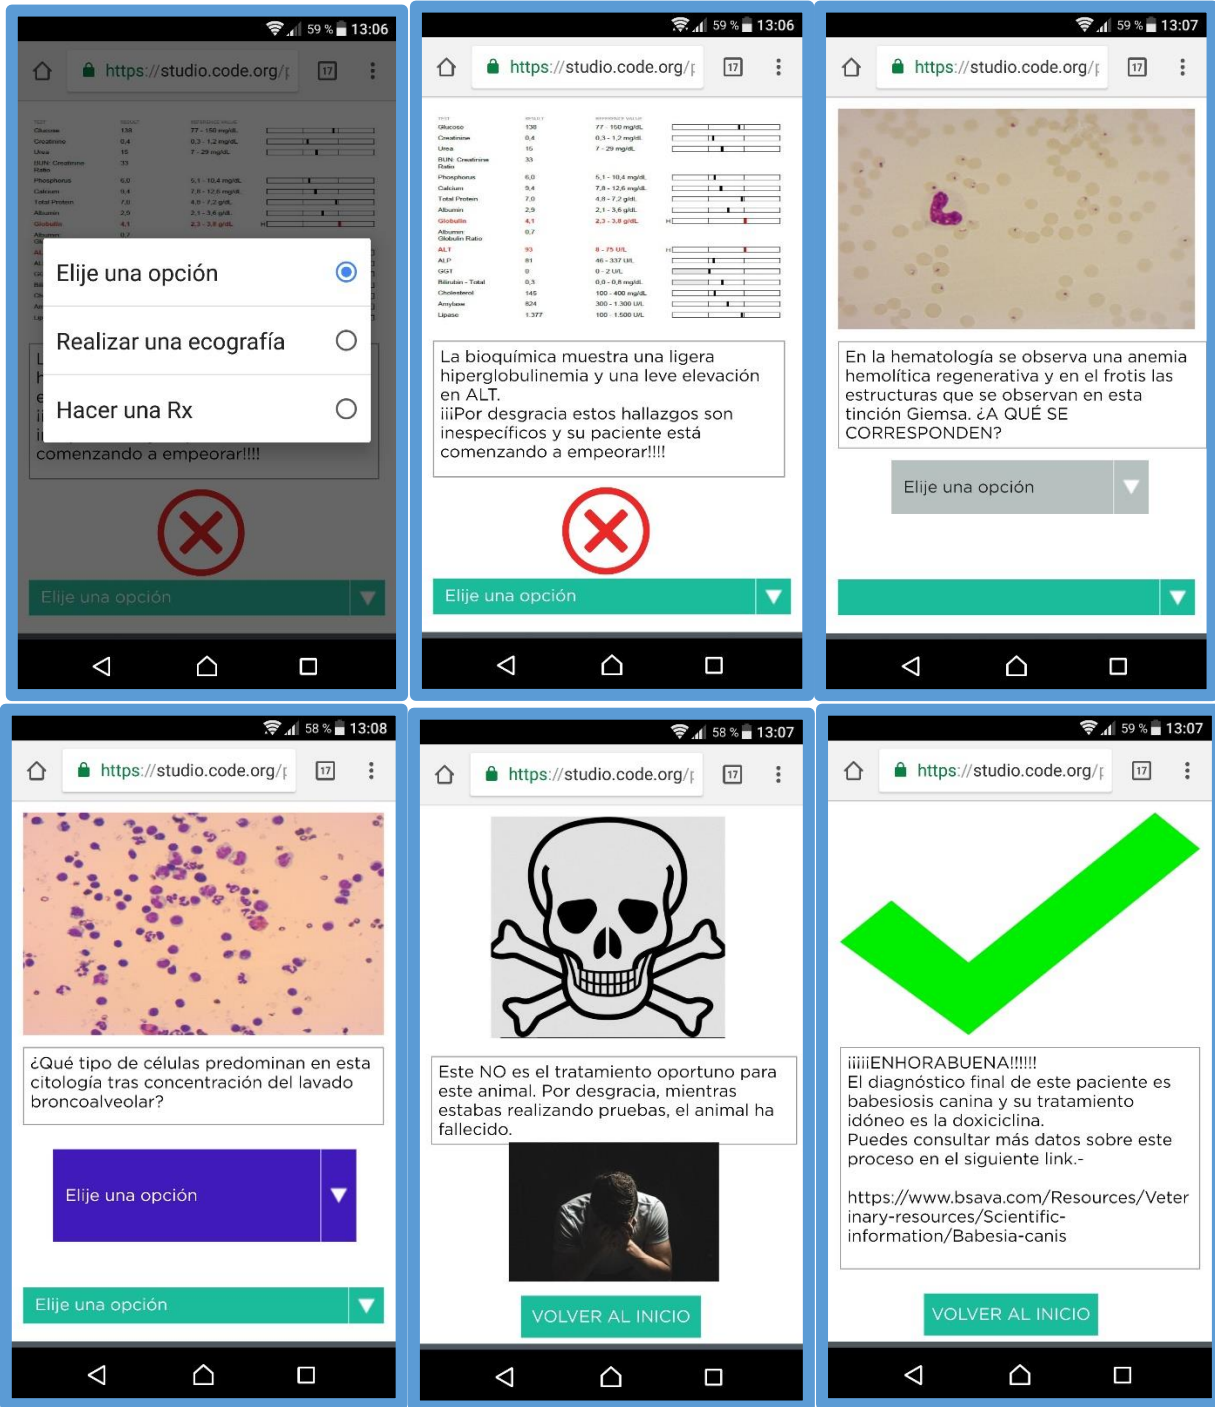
59 % 13:06
https://studio.code.org/

Elije una opción
Realizar una ecografía
Hacer una Rx

comenzando a empeorar!!!!

Elije una opción

59 % 13:06
https://studio.code.org/

| TEST | RESULT | REFERENCE VALUE |
|---|---|---|
| Glucose | 138 | 77 - 150 mg/dL |
| Creatinine | 0,4 | 0,3 - 1,2 mg/dL |
| Urea | 16 | 7 - 29 mg/dL |
| BUN: Creatinine Ratio | 33 | |
| Phosphorus | 6,0 | 5,1 - 10,4 mg/dL |
| Calcium | 9,4 | 7,8 - 12,6 mg/dL |
| Total Protein | 7,0 | 4,8 - 7,2 g/dL |
| Albumin | 2,9 | 2,1 - 3,6 g/dL |
| Globulin | 4,1 | 2,3 - 3,8 g/dL |
| Albumin: Globulin Ratio | 0,7 | |
| ALT | 93 | 8 - 75 U/L |
| ALP | 81 | 46 - 337 U/L |
| GGT | 0 | 0 - 2 U/L |
| Bilirubin - Total | 0,3 | 0,0 - 0,8 mg/dL |
| Cholesterol | 145 | 100 - 400 mg/dL |
| Amylase | 824 | 300 - 1.300 U/L |
| Lipase | 1.377 | 100 - 1.500 U/L |

La bioquímica muestra una ligera hiperglobulinemia y una leve elevación en ALT.
¡¡¡Por desgracia estos hallazgos son inespecíficos y su paciente está comenzando a empeorar!!!!

Elije una opción

59 % 13:07
https://studio.code.org/

En la hematología se observa una anemia hemolítica regenerativa y en el frotis las estructuras que se observan en esta tinción Giemsa. ¿A QUÉ SE CORRESPONDEN?

Elije una opción

58 % 13:08
https://studio.code.org/

¿Qué tipo de células predominan en esta citología tras concentración del lavado broncoalveolar?

Elije una opción

Elije una opción

58 % 13:07
https://studio.code.org/

Este NO es el tratamiento oportuno para este animal. Por desgracia, mientras estabas realizando pruebas, el animal ha fallecido.

VOLVER AL INICIO

59 % 13:07
https://studio.code.org/

¡¡¡¡ENHORABUENA!!!!!!
El diagnóstico final de este paciente es babesiosis canina y su tratamiento idóneo es la doxiciclina.
Puedes consultar más datos sobre este proceso en el siguiente link.-

https://www.bsava.com/Resources/Veterinary-resources/Scientific-information/Babesia-canis

VOLVER AL INICIO